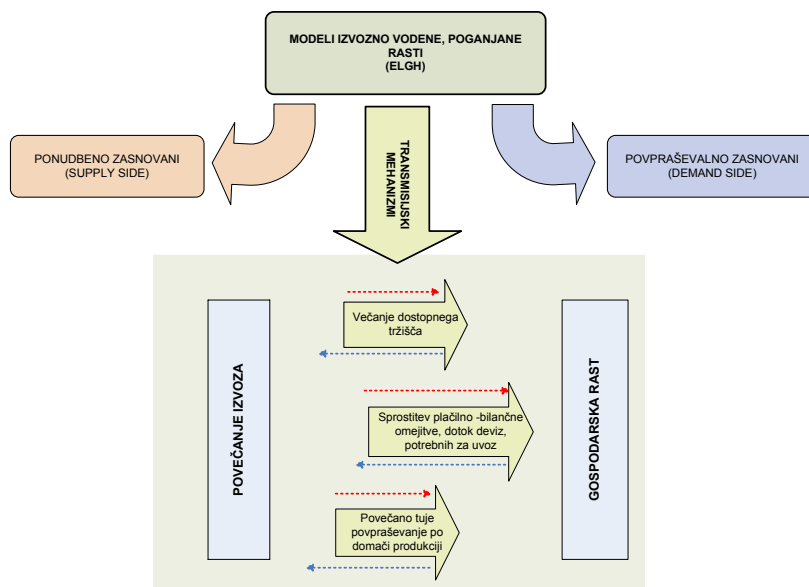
MODELI IZVOZNO VODENE, POGANJANE RASTI
(ELGH)

PONUDBENO ZASNOVANI
(SUPPLY SIDE)

TRANSMISIJSKI MEHANIZMI

POVPRAŠEVALNO ZASNOVANI
(DEMAND SIDE)

POVEČANJE IZVOZA

Večanje dostopnega tržišča

Sprostitev plačilno -bilančne omejitve, dotok deviz, potrebnih za uvoz

Povečano tuje povpraševanje po domači produkciji

GOSPODARSKA RAST